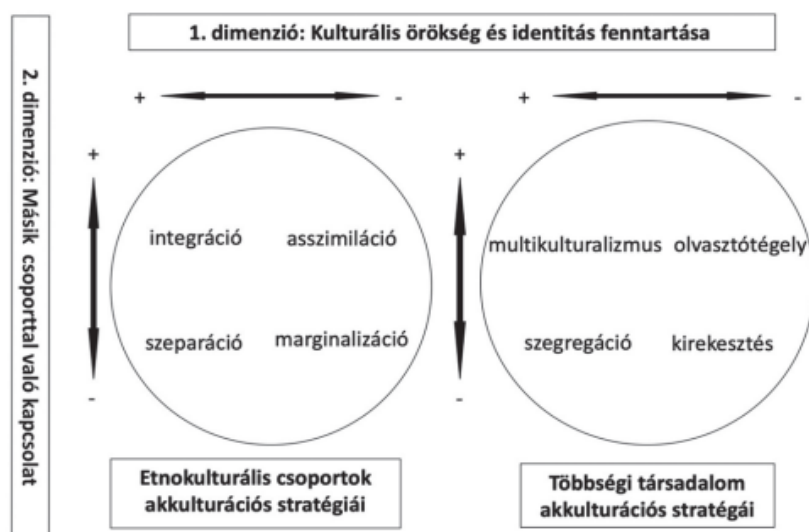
2. dimenzió: Másik csoporttal való kapcsolat

1. dimenzió: Kulturális örökség és identitás fenntartása

+ -

+ -

+

-

integráció asszimiláció

szeparáció marginalizáció

+

-

multikulturalizmus olvasztótégely

szegregáció kirekesztés

Etnokulturális csoportok akkulturációs stratégiái

Többségi társadalom akkulturációs stratégái